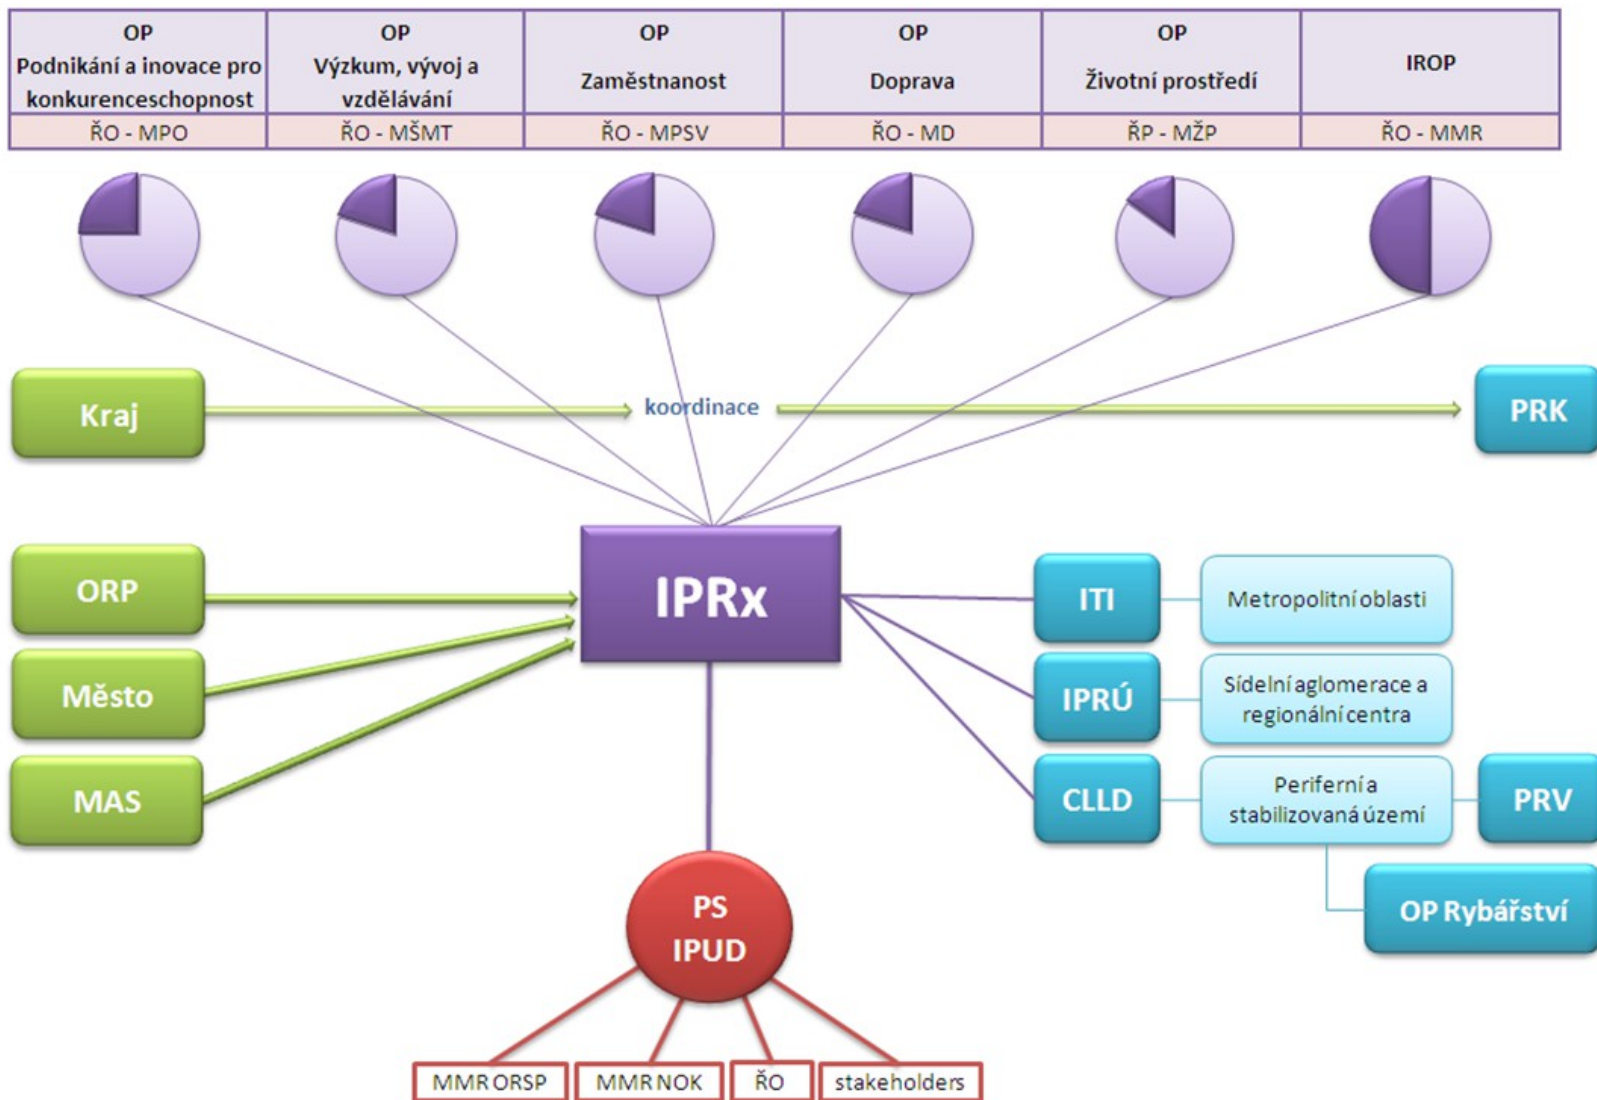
| OP Podnikání a inovace pro konkurenceschopnost | OP Výzkum, vývoj a vzdělávání | OP Zaměstnanost | OP Doprava | OP Životní prostředí | IROP |
|---|---|---|---|---|---|
| ŘO - MPO | ŘO - MŠMT | ŘO - MPSV | ŘO - MD | ŘP - MŽP | ŘO - MMR |

Kraj

koordinace

PRK

ORP

Město

MAS

IPRx

ITI

Metropolitní oblasti

IPRÚ

Sídelní aglomerace a regionální centra

CLLD

Periferní a stabilizovaná území

PRV

OP Rybářství

PS IPUD

MMR ORSP

MMR NOK

ŘO

stakeholders